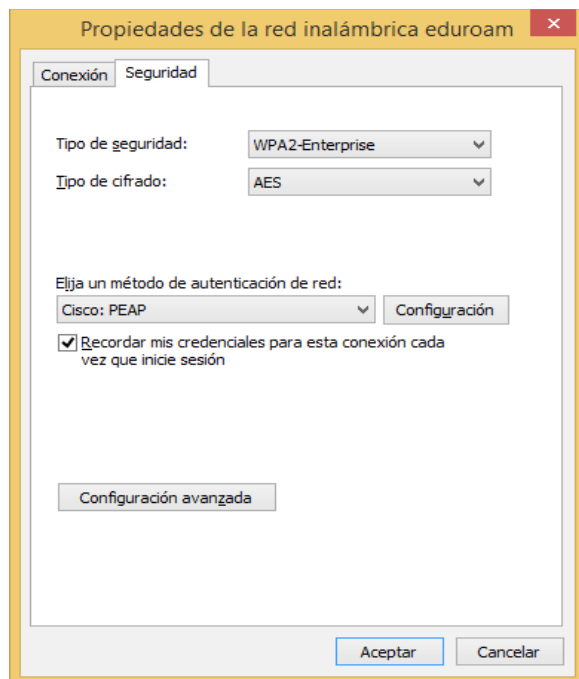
Propiedades de la red inalámbrica eduroam

Conexión
Seguridad

Tipo de seguridad: WPA2-Enterprise

Tipo de cifrado: AES

Elija un método de autenticación de red:

Cisco: PEAP
Configuración

Recordar mis credenciales para esta conexión cada vez que inicie sesión

Configuración avanzada

Aceptar
Cancelar